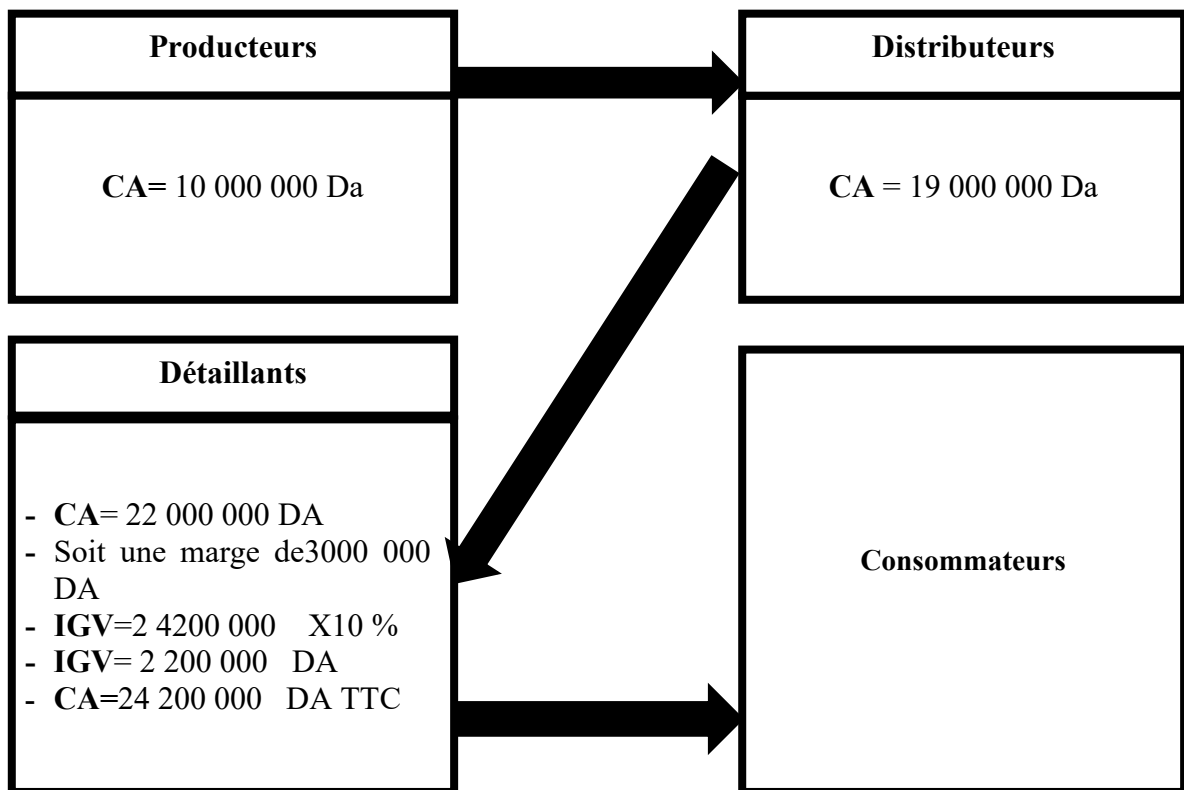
Producteurs

CA= 10 000 000 Da

Distributeurs

CA = 19 000 000 Da

Détaillants

- CA= 22 000 000 DA
- Soit une marge de3000 000 DA
- IGV=2 4200 000 X10 %
- IGV= 2 200 000 DA
- CA=24 200 000 DA TTC

Consommateurs